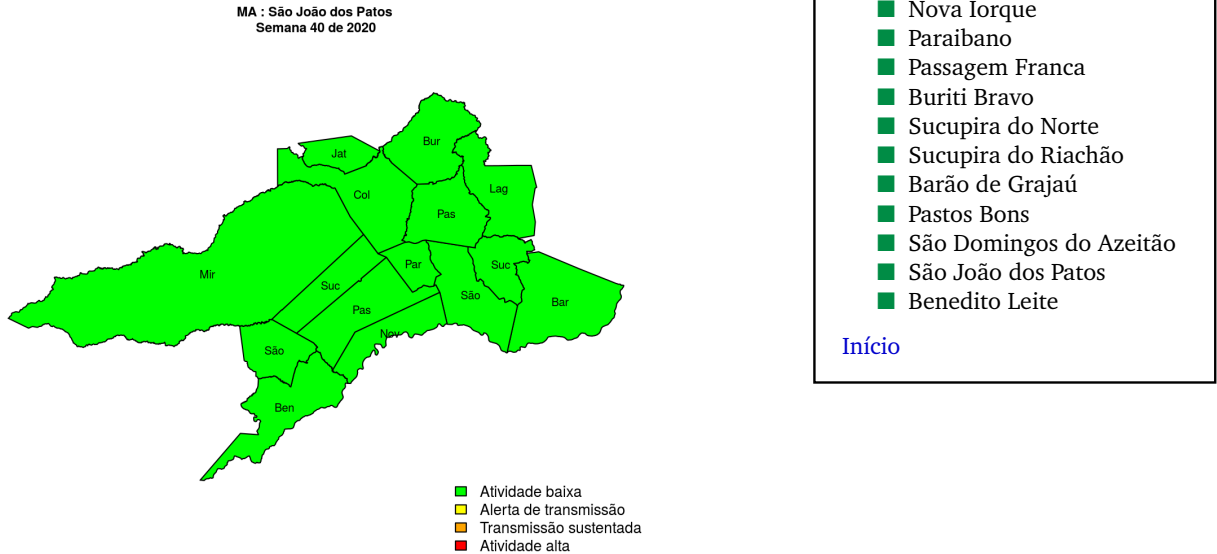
MA : São João dos Patos
Semana 40 de 2020

Jat
Bur
Col
Lag
Pas
Mir
Suc
Par
Suc
São
Bar
Pas
Nov
São
Ben

Atividade baixa
Alerta de transmissão
Transmissão sustentada
Atividade alta

Nova Iorque
Paraibano
Passagem Franca
Buriti Bravo
Sucupira do Norte
Sucupira do Riachão
Barão de Grajaú
Pastos Bons
São Domingos do Azeitão
São João dos Patos
Benedito Leite

Início